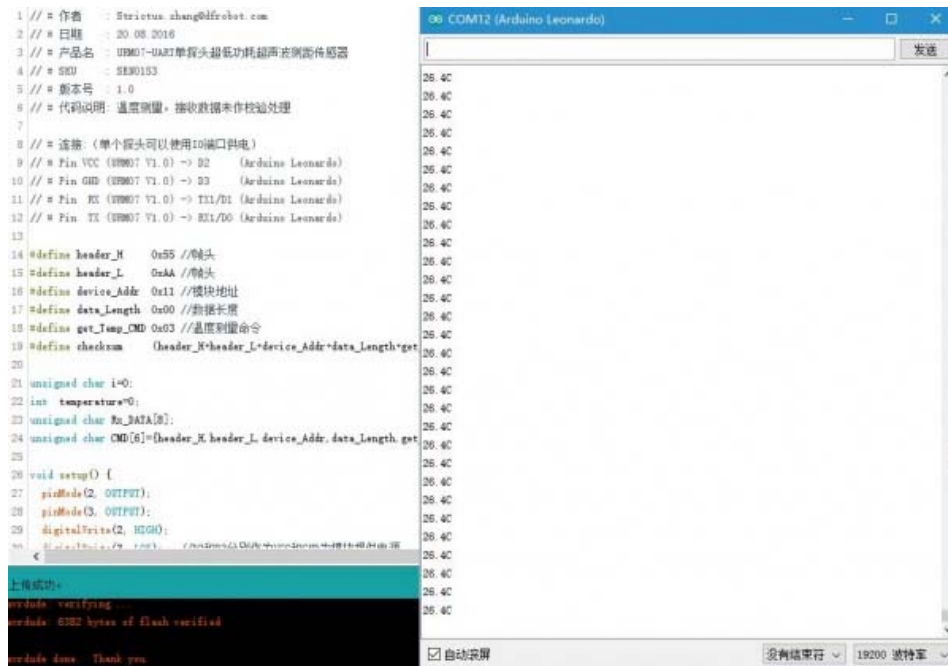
1 // * 作者 : Strictus.zhang@dfrobot.com
2 // * 日期 : 20.08.2016
3 // * 产品名 : URM07-UART单探头超低功耗超声波测距传感器
4 // * SKU : SEN0153
5 // * 版本号 : 1.0
6 // * 代码说明: 温度测量，接收数据未作校验处理
7
8 // * 连接: (单个探头可以使用IO端口供电)
9 // * Pin VCC (URM07 V1.0) -> D2 (Arduino Leonardo)
10 // * Pin GND (URM07 V1.0) -> D3 (Arduino Leonardo)
11 // * Pin RX (URM07 V1.0) -> TX1/D1 (Arduino Leonardo)
12 // * Pin TX (URM07 V1.0) -> RX1/D0 (Arduino Leonardo)
13
14 #define header_H 0x55 //帧头
15 #define header_L 0xAA //帧头
16 #define device_Addr 0x11 //模块地址
17 #define data_Length 0x00 //数据长度
18 #define get_Temp_CMD 0x03 //温度测量命令
19 #define checksum (header_H+header_L+device_Addr+data_Length+get
20
21 unsigned char i=0;
22 int temperature=0;
23 unsigned char Rx_DATA[8];
24 unsigned char CMD[6]={header_H,header_L,device_Addr,data_Length,get
25
26 void setup() {
27 pinMode(2, OUTPUT);
28 pinMode(3, OUTPUT);
29 digitalWrite(2, HIGH);
30 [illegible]

上传成功。
avrdude: verifying ...
avrdude: 6382 bytes of flash verified

avrdude done. Thank you.

COM12 (Arduino Leonardo)
发送
26.4C
26.4C
26.4C
26.4C
26.4C
26.4C
26.4C
26.4C
26.4C
26.4C
26.4C
26.4C
26.4C
26.4C
26.4C
26.4C
26.4C
26.4C
26.4C
26.4C
26.4C
26.4C
26.4C
26.4C
26.4C
26.4C
26.4C
26.4C
26.4C
26.4C
26.4C
26.4C
26.4C
26.4C
26.4C
☑ 自动滚屏
没有结束符
19200 波特率